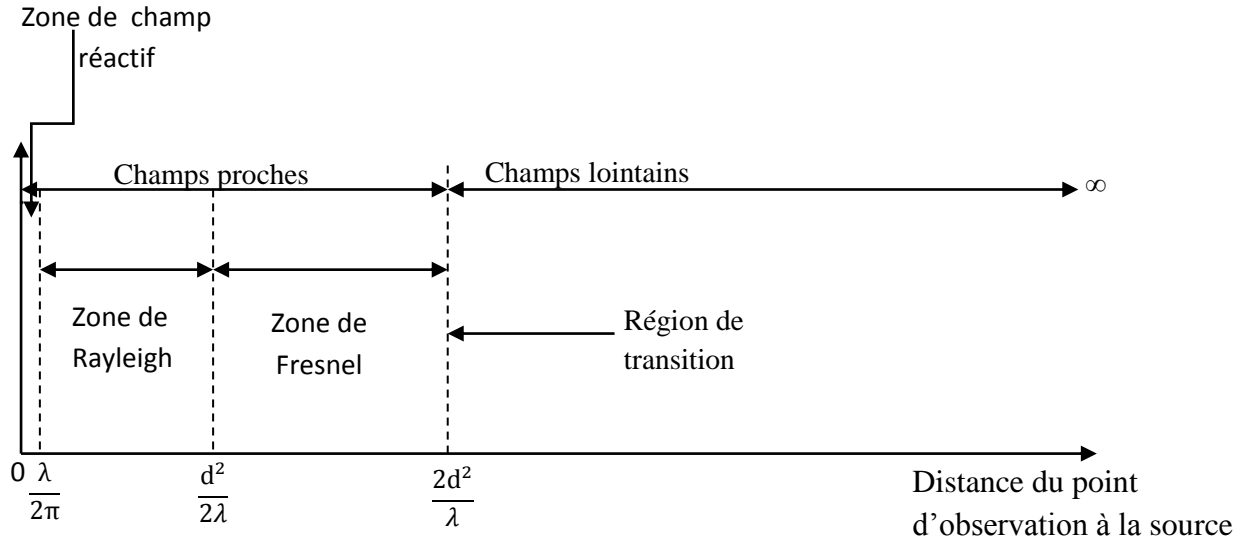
Zone de champ réactif

Champs proches

Champs lointains

$\infty$

Zone de Rayleigh

Zone de Fresnel

Région de transition

0 $\frac{\lambda}{2\pi}$

$\frac{d^2}{2\lambda}$

$\frac{2d^2}{\lambda}$

Distance du point d'observation à la source